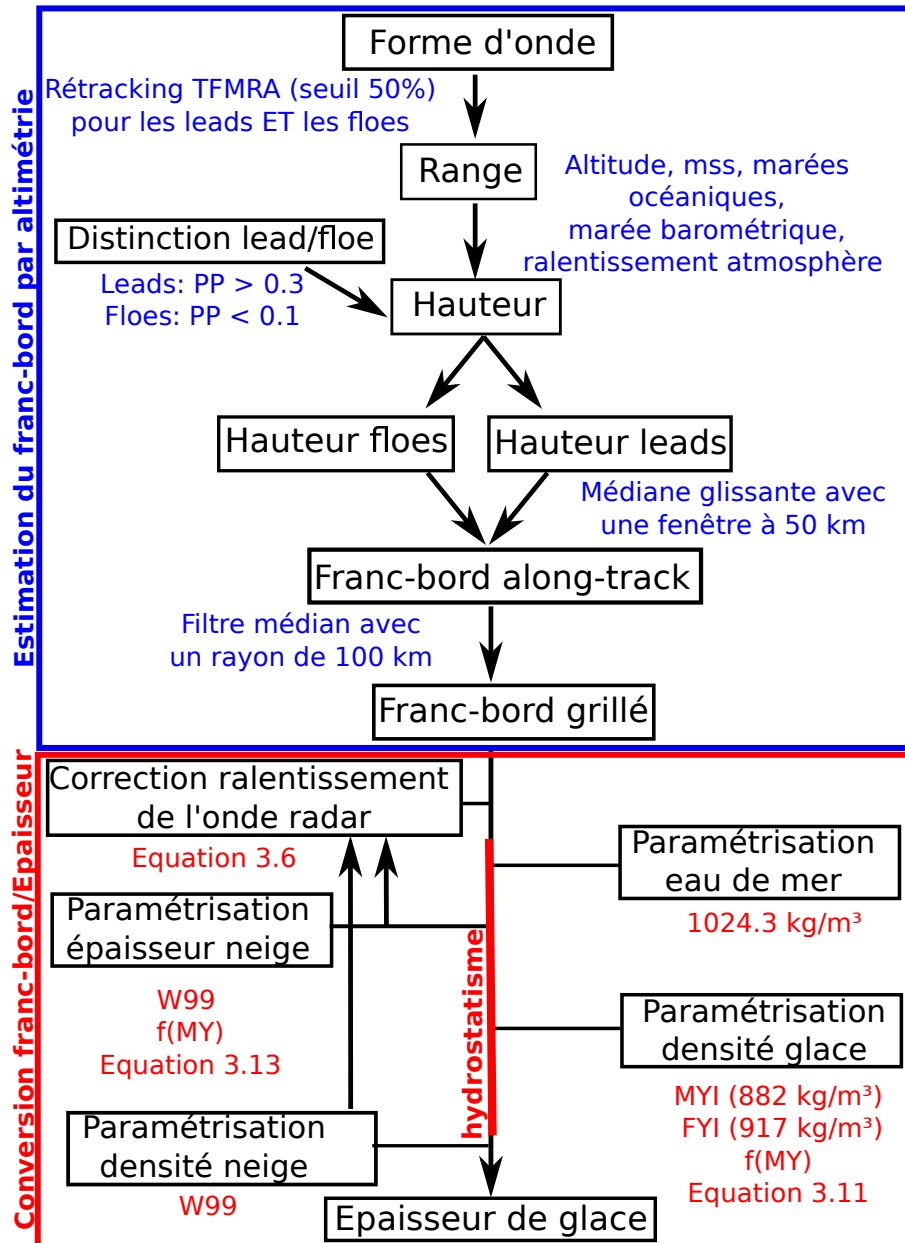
Estimation du franc-bord par altimétrie

Forme d'onde

Rétracking TFMRA (seuil 50%) pour les leads ET les floes

Range

Altitude, mss, marées océaniques, marée barométrique, ralentissement atmosphère

Distinction lead/floe

Leads: PP > 0.3
Floes: PP < 0.1

Hauteur

Hauteur floes

Hauteur leads

Médiane glissante avec une fenêtre à 50 km

Franc-bord along-track

Filtre médian avec un rayon de 100 km

Franc-bord grillé

Conversion franc-bord/Epaisseur

Correction ralentissement de l'onde radar

Equation 3.6

Paramétrisation eau de mer

1024.3 kg/m³

Paramétrisation épaisseur neige

hydrostatisme

W99
f(MY)
Equation 3.13

Paramétrisation densité glace

MYI (882 kg/m³)
FYI (917 kg/m³)
f(MY)
Equation 3.11

Paramétrisation densité neige

W99

Epaisseur de glace